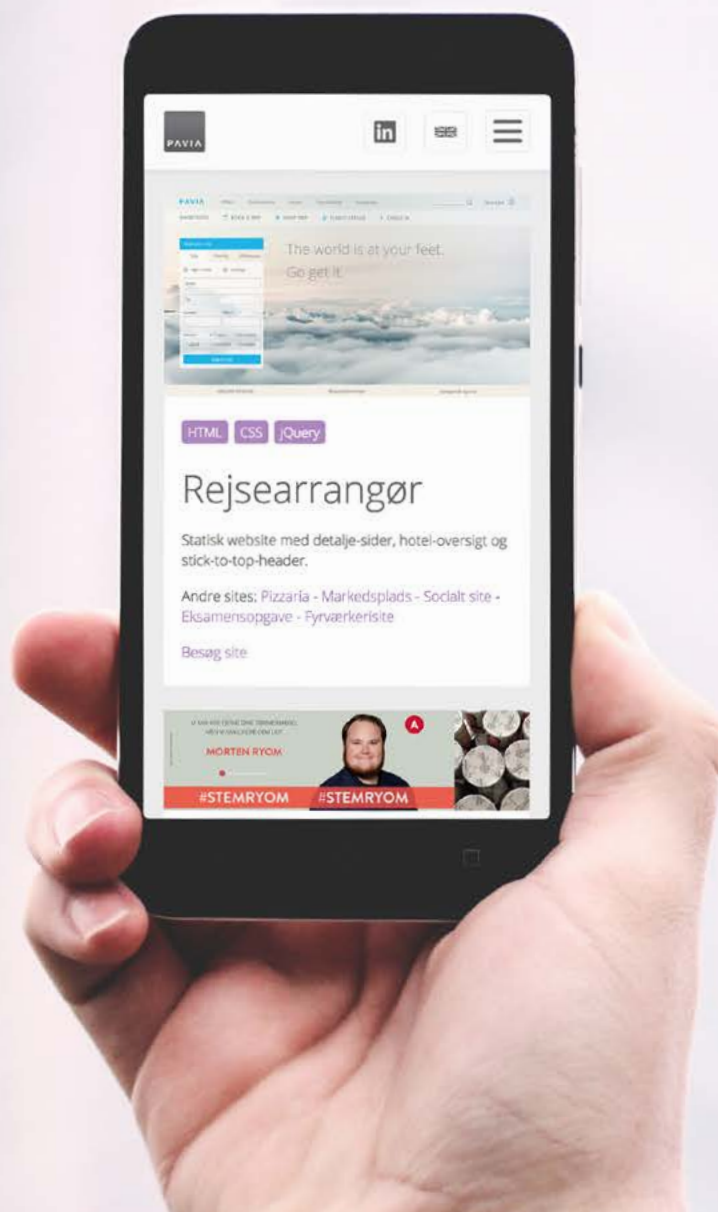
PAVIA

in

PAVIA

The world is at your feet.
Go get it.

HTML CSS jQuery

Rejsearrangør

Statisk website med detalje-sider, hotel-oversigt og stick-to-top-header.

Andre sites: Pizzaria - Markedsplads - Socialt site - Eksamensopgave - Fyrværkerisite

Besøg site

MORTEN RYOM

A

#STEMRYOM #STEMRYOM